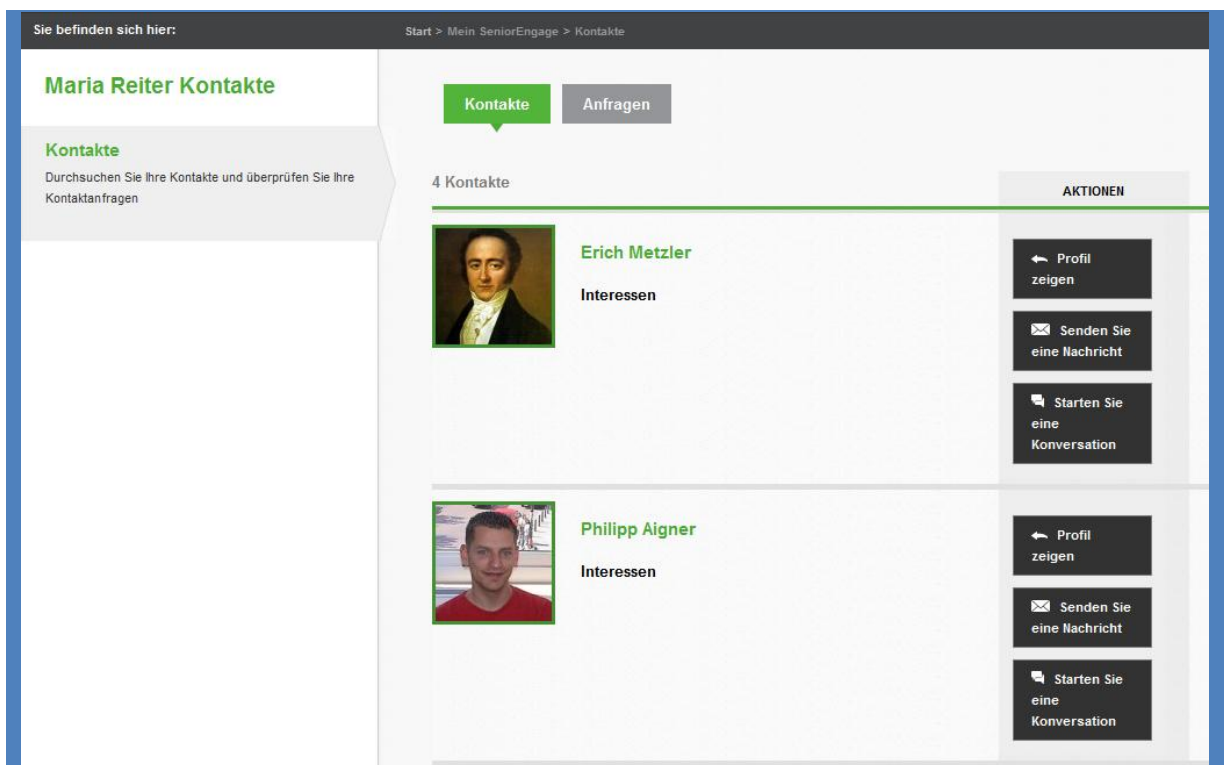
Sie befinden sich hier:

Start > Mein SeniorEngage > Kontakte

Maria Reiter Kontakte

Kontakte

Durchsuchen Sie Ihre Kontakte und überprüfen Sie Ihre Kontaktanfragen

Kontakte

Anfragen

4 Kontakte

AKTIONEN

Erich Metzler

Interessen

Profil zeigen

Senden Sie eine Nachricht

Starten Sie eine Konversation

Philipp Aigner

Interessen

Profil zeigen

Senden Sie eine Nachricht

Starten Sie eine Konversation